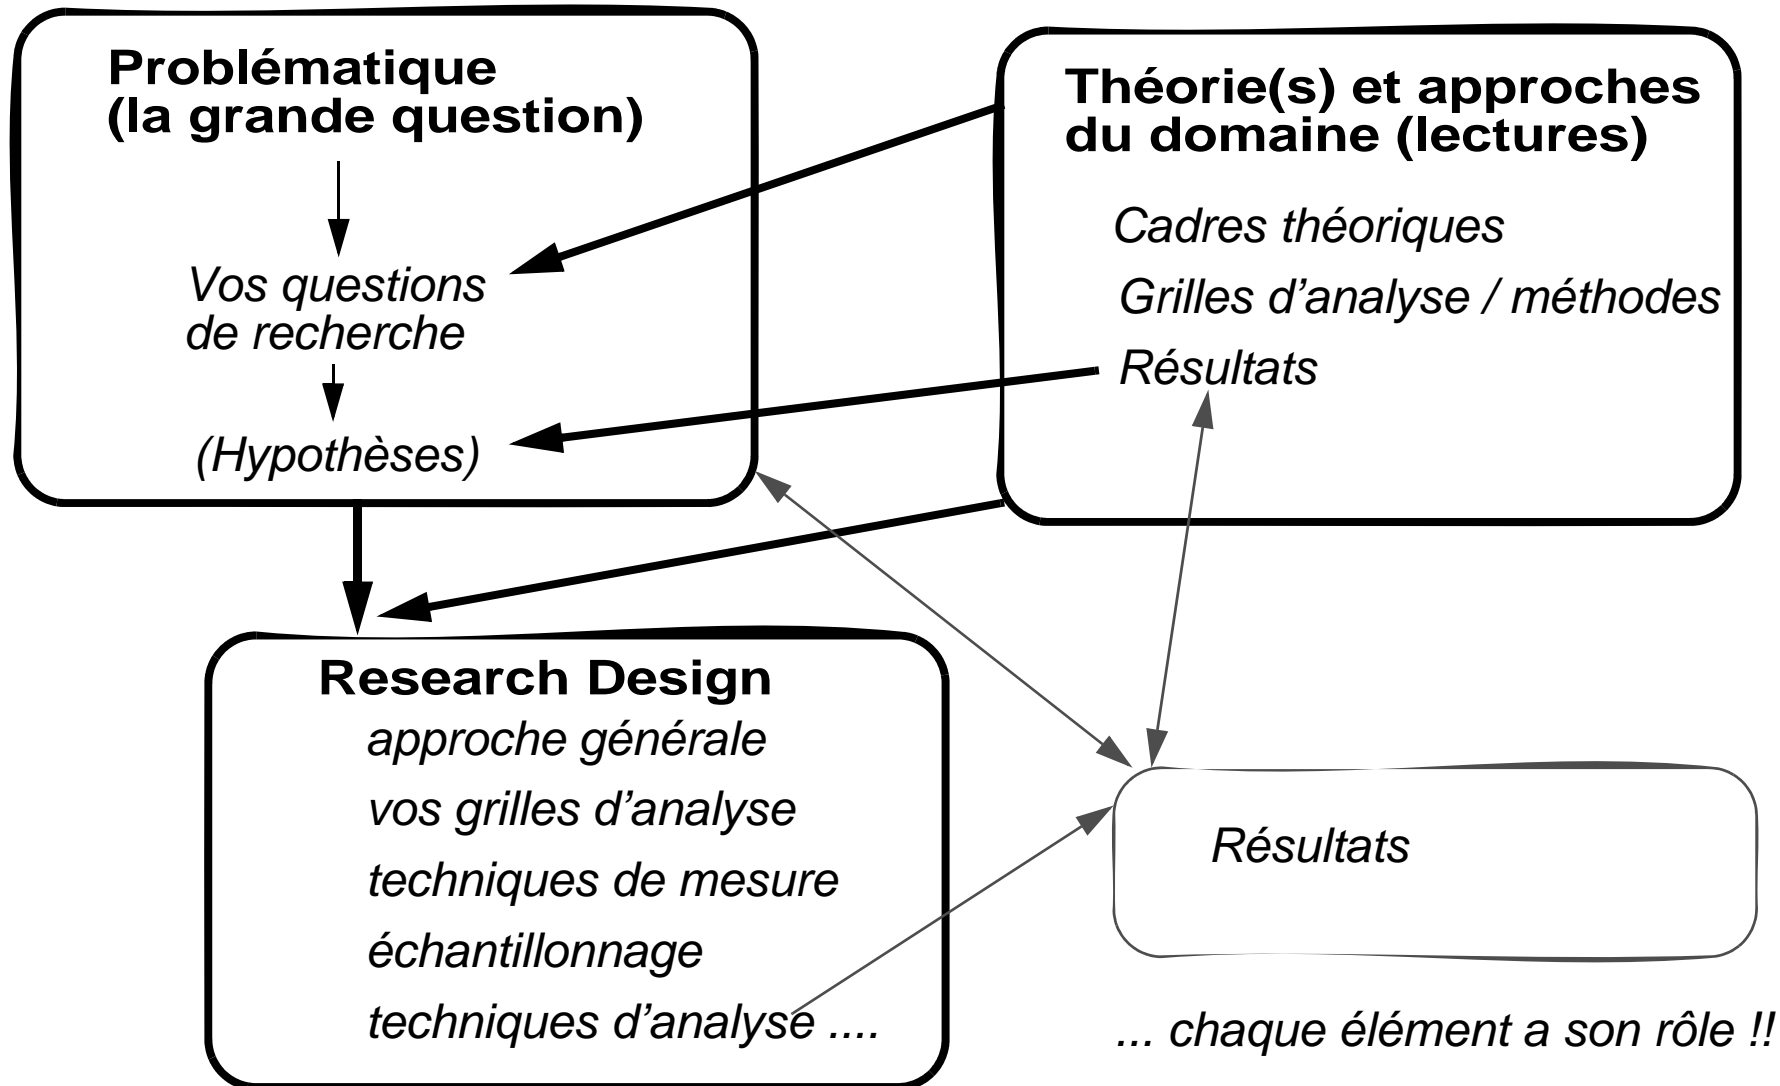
Problématique
(la grande question)

Vos questions de recherche

(Hypothèses)

Théorie(s) et approches du domaine (lectures)

Cadres théoriques

Grilles d'analyse / méthodes

Résultats

Research Design

approche générale

vos grilles d'analyse

techniques de mesure

échantillonnage

techniques d'analyse ....

Résultats

... chaque élément a son rôle !!